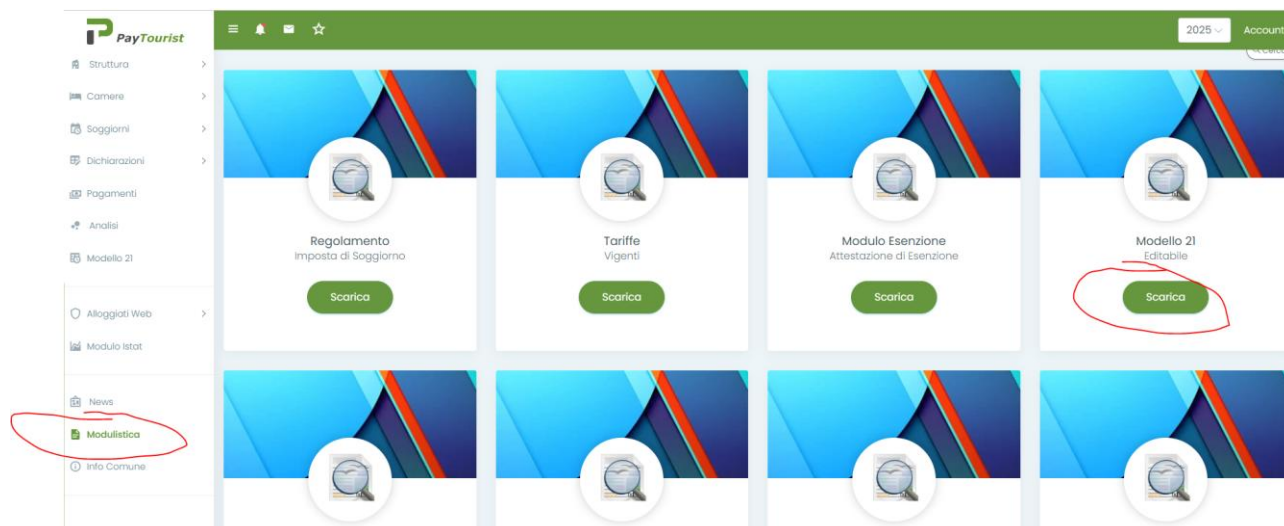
PayTourist

Struttura
Camere
Soggiorni
Dichiarazioni
Pagamenti
Analisi
Modello 21

Alloggiati Web
Modulo Istat

News
Modulistica
Info Comune

2025
Account

Regolamento
Imposta di Soggiorno
Scarica

Tariffe
Vigenti
Scarica

Modulo Esenzione
Attestazione di Esenzione
Scarica

Modello 21
Editabile
Scarica